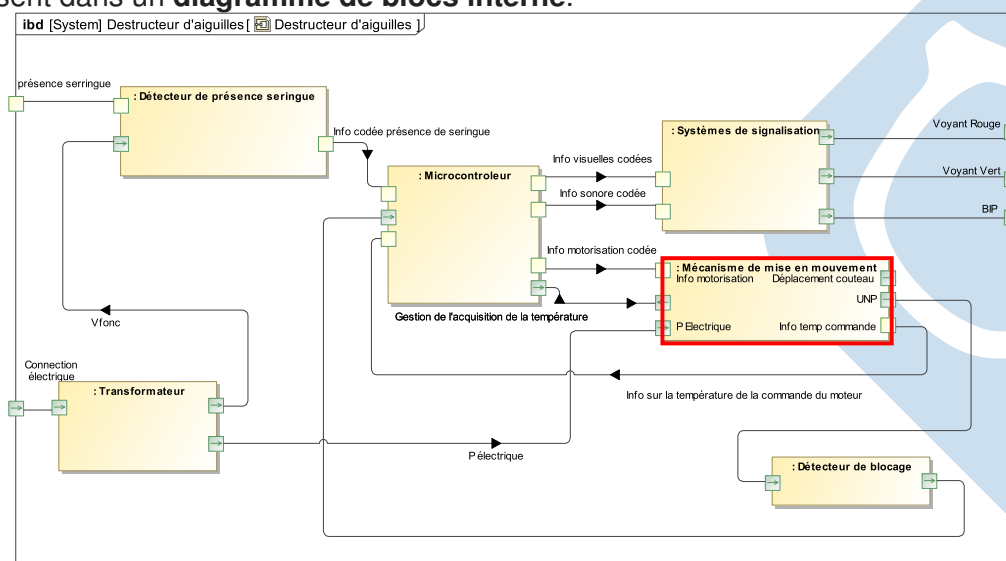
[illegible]sent dans un **diagramme de blocs interne**.

ibd [System] Destructeur d'aiguilles [ Destructeur d'aiguilles ]

présence serringue

: Détecteur de présence seringue

Info codée présence de seringue

: Microcontroleur

Info visuelles codées

Info sonore codée

: Systèmes de signalisation

Voyant Rouge

Voyant Vert

BIP

Info motorisation codée

: Mécanisme de mise en mouvement

Info motorisation

Déplacement couteau

UNP

P Electrique

Info temp commande

Gestion de l'acquisition de la température

Vfonc

Connection électrique

: Transformateur

Info sur la température de la commande du moteur

P électrique

: Détecteur de blocage